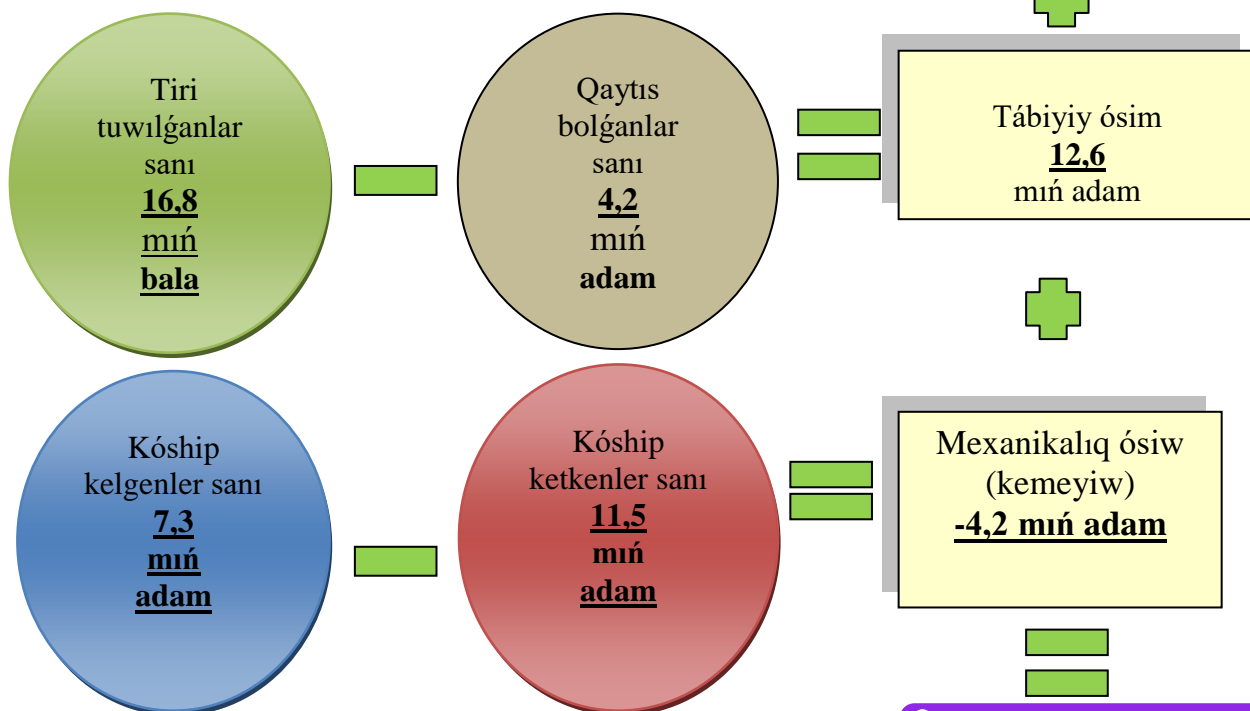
Tiri tuwılǵanlar sanı
16,8
mıń
bala

Qaytıs bolǵanlar sanı
4,2
mıń
adam

Tábiyiy ósim
12,6
mıń adam

Kóship kelgenler sanı
7,3
mıń
adam

Kóship ketkenler sanı
11,5
mıń
adam

Mexanikalıq ósiw (kemeyiw)
-4,2 mıń adam